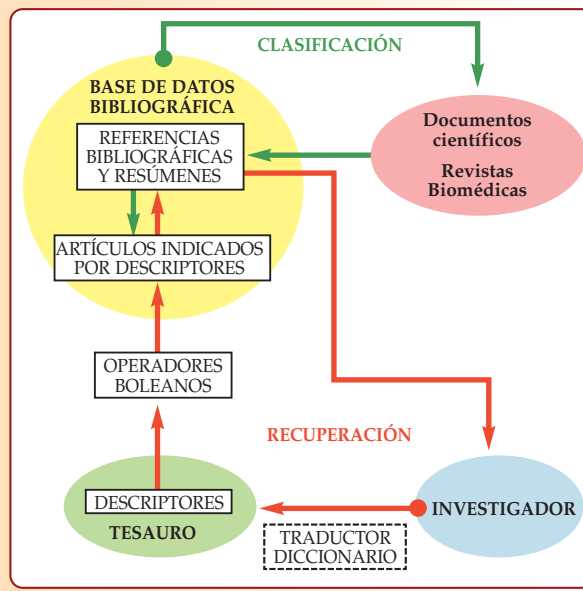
CLASIFICACIÓN

BASE DE DATOS BIBLIOGRÁFICA

REFERENCIAS BIBLIOGRÁFICAS Y RESÚMENES

Documentos científicos

Revistas Biomédicas

ARTÍCULOS INDICADOS POR DESCRIPTORES

OPERADORES BOLEANOS

RECUPERACIÓN

DESCRIPTORES

TESAURO

INVESTIGADOR

TRADUCTOR DICCIONARIO